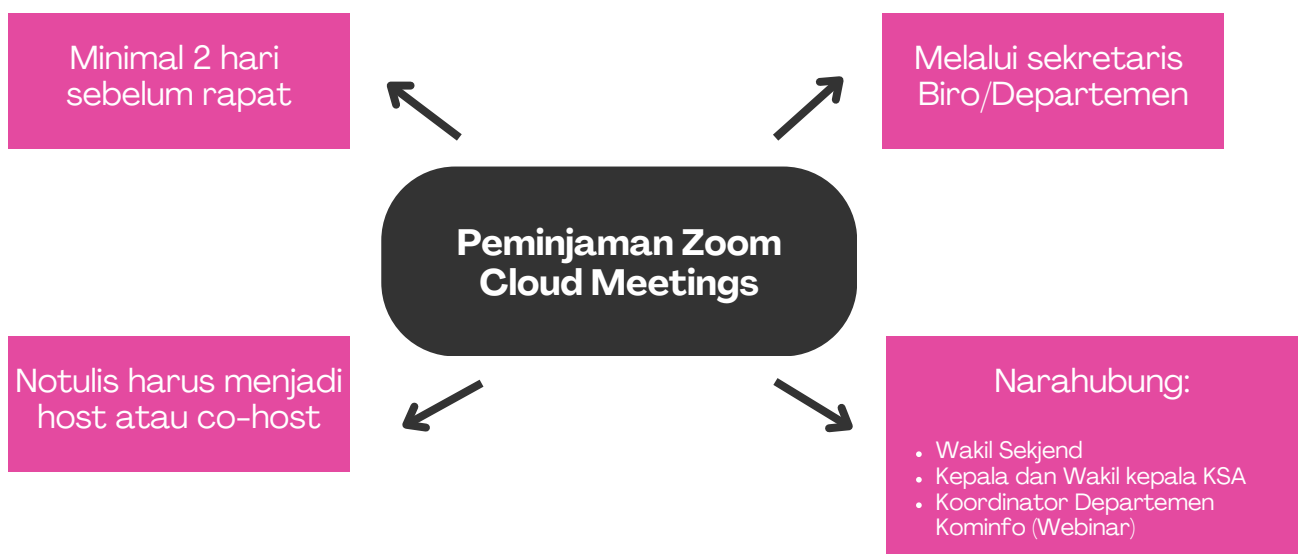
Minimal 2 hari sebelum rapat

Melalui sekretaris Biro/Departemen

Peminjaman Zoom Cloud Meetings

Notulis harus menjadi host atau co-host

Narahubung:

- Wakil Sekjend
- Kepala dan Wakil kepala KSA
- Koordinator Departemen Kominfo (Webinar)